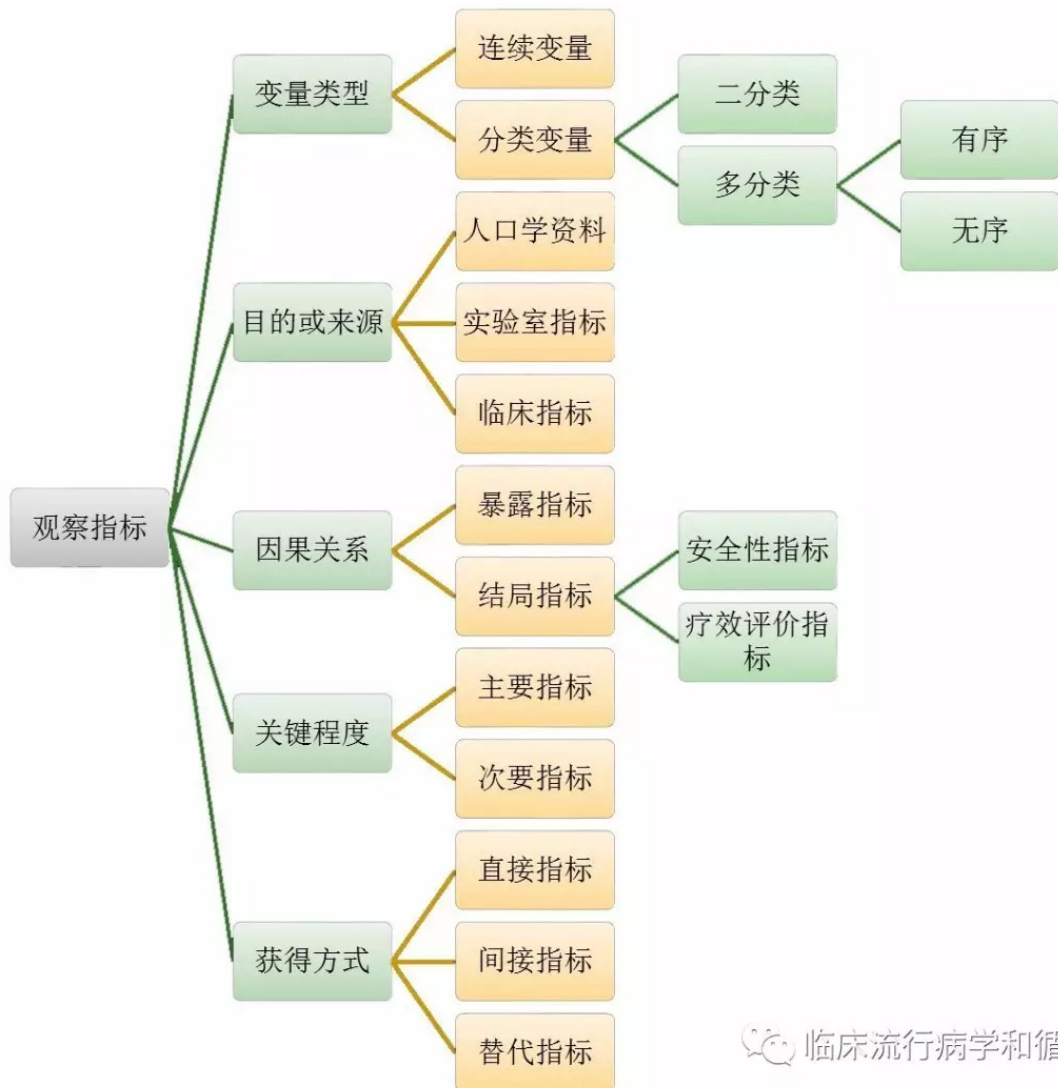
观察指标

变量类型
连续变量
分类变量
二分类
多分类
有序
无序

目的或来源
人口学资料
实验室指标
临床指标

因果关系
暴露指标
结局指标
安全性指标
疗效评价指标

关键程度
主要指标
次要指标

获得方式
直接指标
间接指标
替代指标

临床流行病学和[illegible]